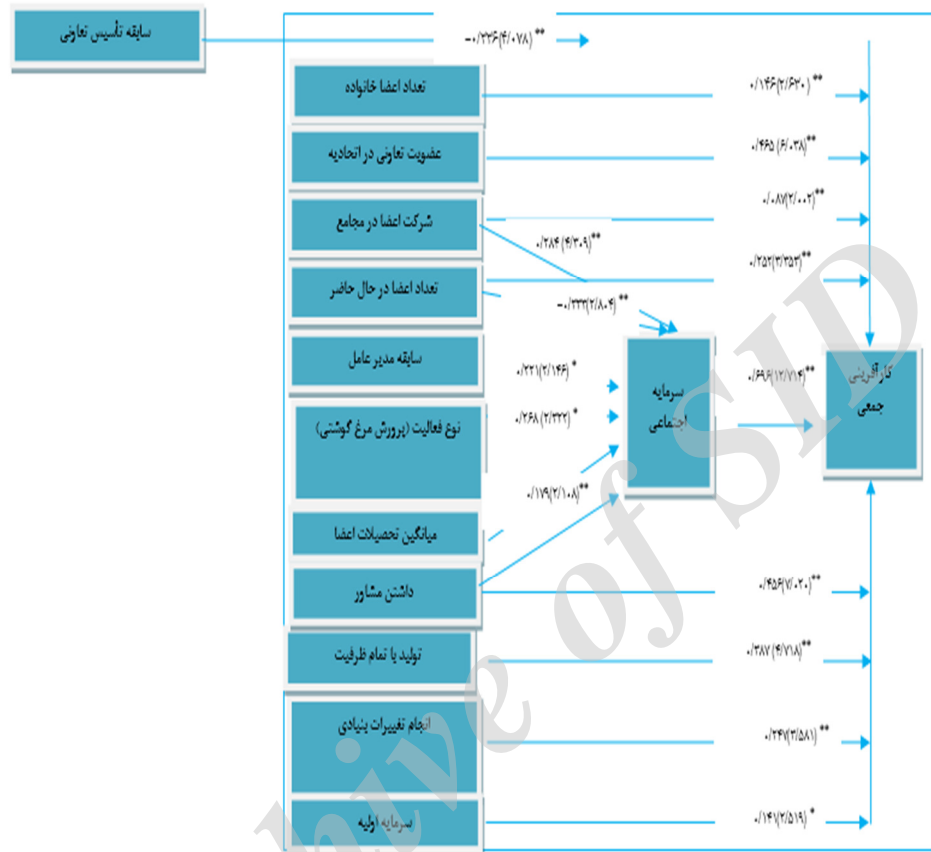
سابقه تأسیس تعاونی

** (۴/۰۷۸)۰/۲۲۶-

تعداد اعضا خانواده

** (۲/۶۲۰) ۰/۱۴۶

عضویت تعاونی در اتحادیه

** (۶/۰۳۸) ۰/۴۶۵

شرکت اعضا در مجامع

** (۲/۰۰۲)۰/۰۸۷

** (۴/۳۰۹) ۰/۲۸۴

تعداد اعضا در حال حاضر

** (۳/۳۵۳)۰/۲۵۲

** (۲/۸۰۴)۰/۳۳۳-

سابقه مدیر عامل

* (۲/۱۴۶)۰/۲۲۱

نوع فعالیت (پرورش مرغ گوشتی)

* (۲/۲۲۲) ۰/۲۶۸

سرمایه اجتماعی

** (۱۲/۷۱۴)۰/۶۹۶

کارآفرینی جمعی

** (۲/۱۰۸)۰/۱۷۹

میانگین تحصیلات اعضا

داشتن مشاور

** (۷/۰۲۰)۰/۴۵۶

تولید با تمام ظرفیت

** (۴/۷۱۸) ۰/۳۸۷

انجام تغییرات بنیادی

** (۳/۵۸۱) ۰/۲۴۷

سرمایه اولیه

* (۲/۵۱۹) ۰/۱۴۱

Archive of SID